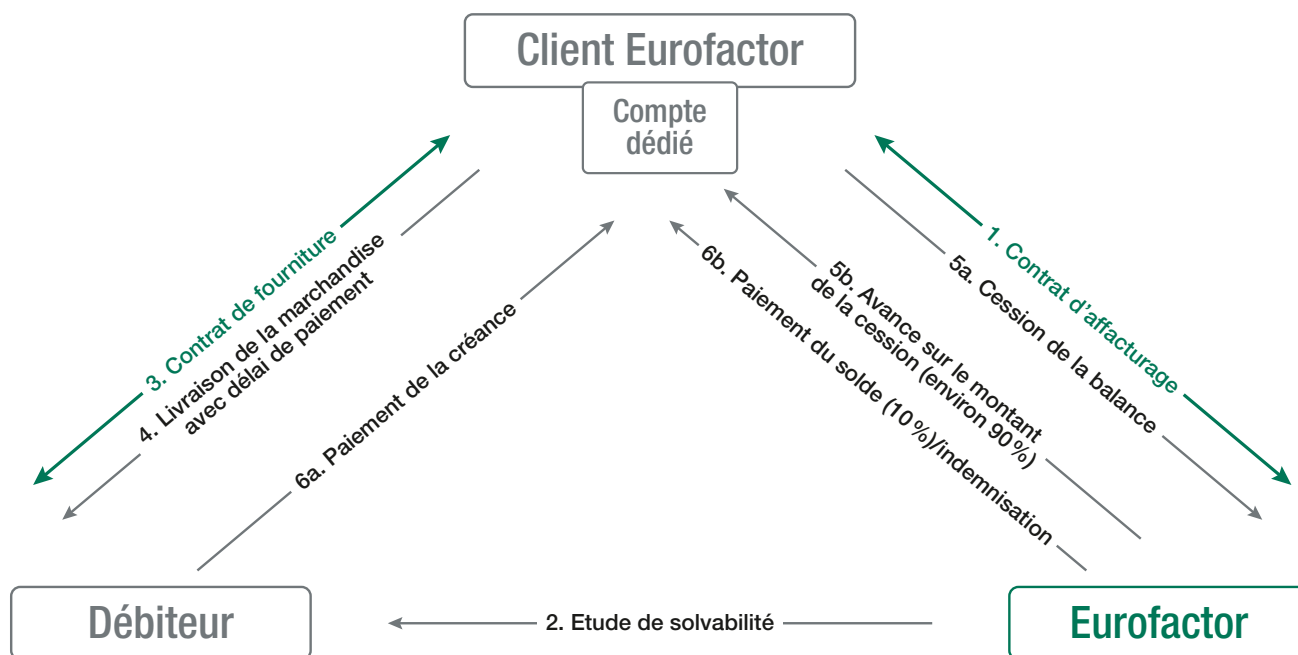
Client Eurofactor

Compte dédié

3. Contrat de fourniture

4. Livraison de la marchandise avec délai de paiement

6a. Paiement de la créance

6b. Paiement du solde (10 %)/indemnisation

5b. Avance sur le montant de la cession (environ 90 %)

5a. Cession de la balance

1. Contrat d'affacturage

Débiteur

2. Etude de solvabilité

Eurofactor